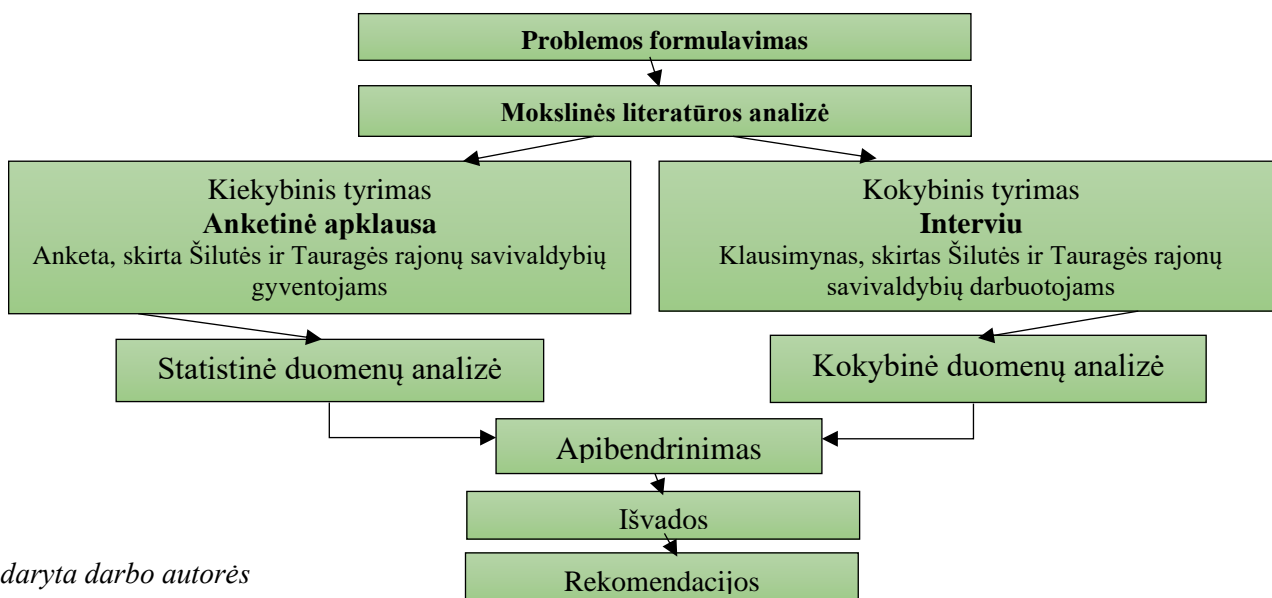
Problemos formulavimas

Mokslinės literatūros analizė

Kiekybinis tyrimas
**Anketinė apklausa**
Anketa, skirta Šilutės ir Tauragės rajonų savivaldybių gyventojams

Kokybinis tyrimas
**Interviu**
Klausimynas, skirtas Šilutės ir Tauragės rajonų savivaldybių darbuotojams

Statistinė duomenų analizė

Kokybinė duomenų analizė

Apibendrinimas

Išvados

Rekomendacijos

daryta darbo autorės